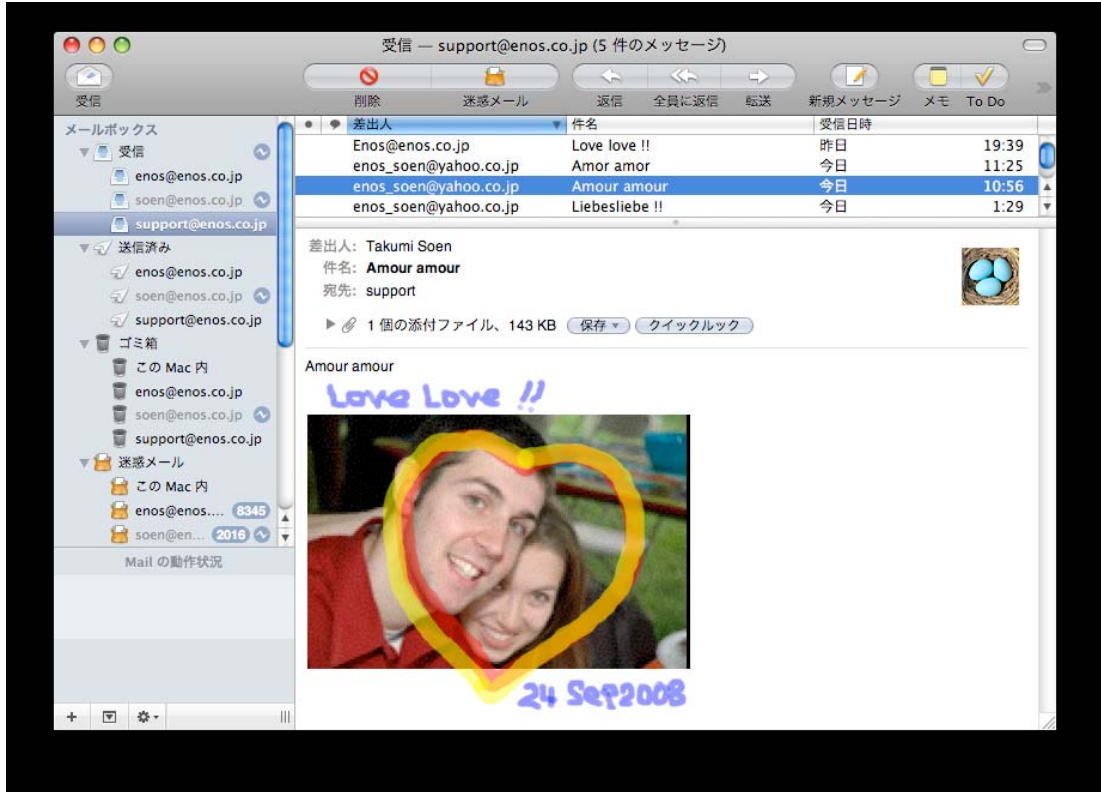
受信 — support@enos.co.jp (5 件のメッセージ)

受信

削除 迷惑メール 返信 全員に返信 転送 新規メッセージ メモ To Do

メールボックス
受信
enos@enos.co.jp
soen@enos.co.jp
support@enos.co.jp
送信済み
enos@enos.co.jp
soen@enos.co.jp
support@enos.co.jp
ゴミ箱
この Mac 内
enos@enos.co.jp
soen@enos.co.jp
support@enos.co.jp
迷惑メール
この Mac 内
enos@enos.... 8345
soen@en... 2016

Mail の動作状況

| 差出人 | 件名 | 受信日時 | |
|---|---|---|---|
| Enos@enos.co.jp | Love love !! | 昨日 | 19:39 |
| enos_soen@yahoo.co.jp | Amor amor | 今日 | 11:25 |
| enos_soen@yahoo.co.jp | Amour amour | 今日 | 10:56 |
| enos_soen@yahoo.co.jp | Liebesliebe !! | 今日 | 1:29 |

差出人: Takumi Soen
件名: Amour amour
宛先: support

1 個の添付ファイル、143 KB 保存 クイックルック

Amour amour

Love Love !!

24 Sep2008